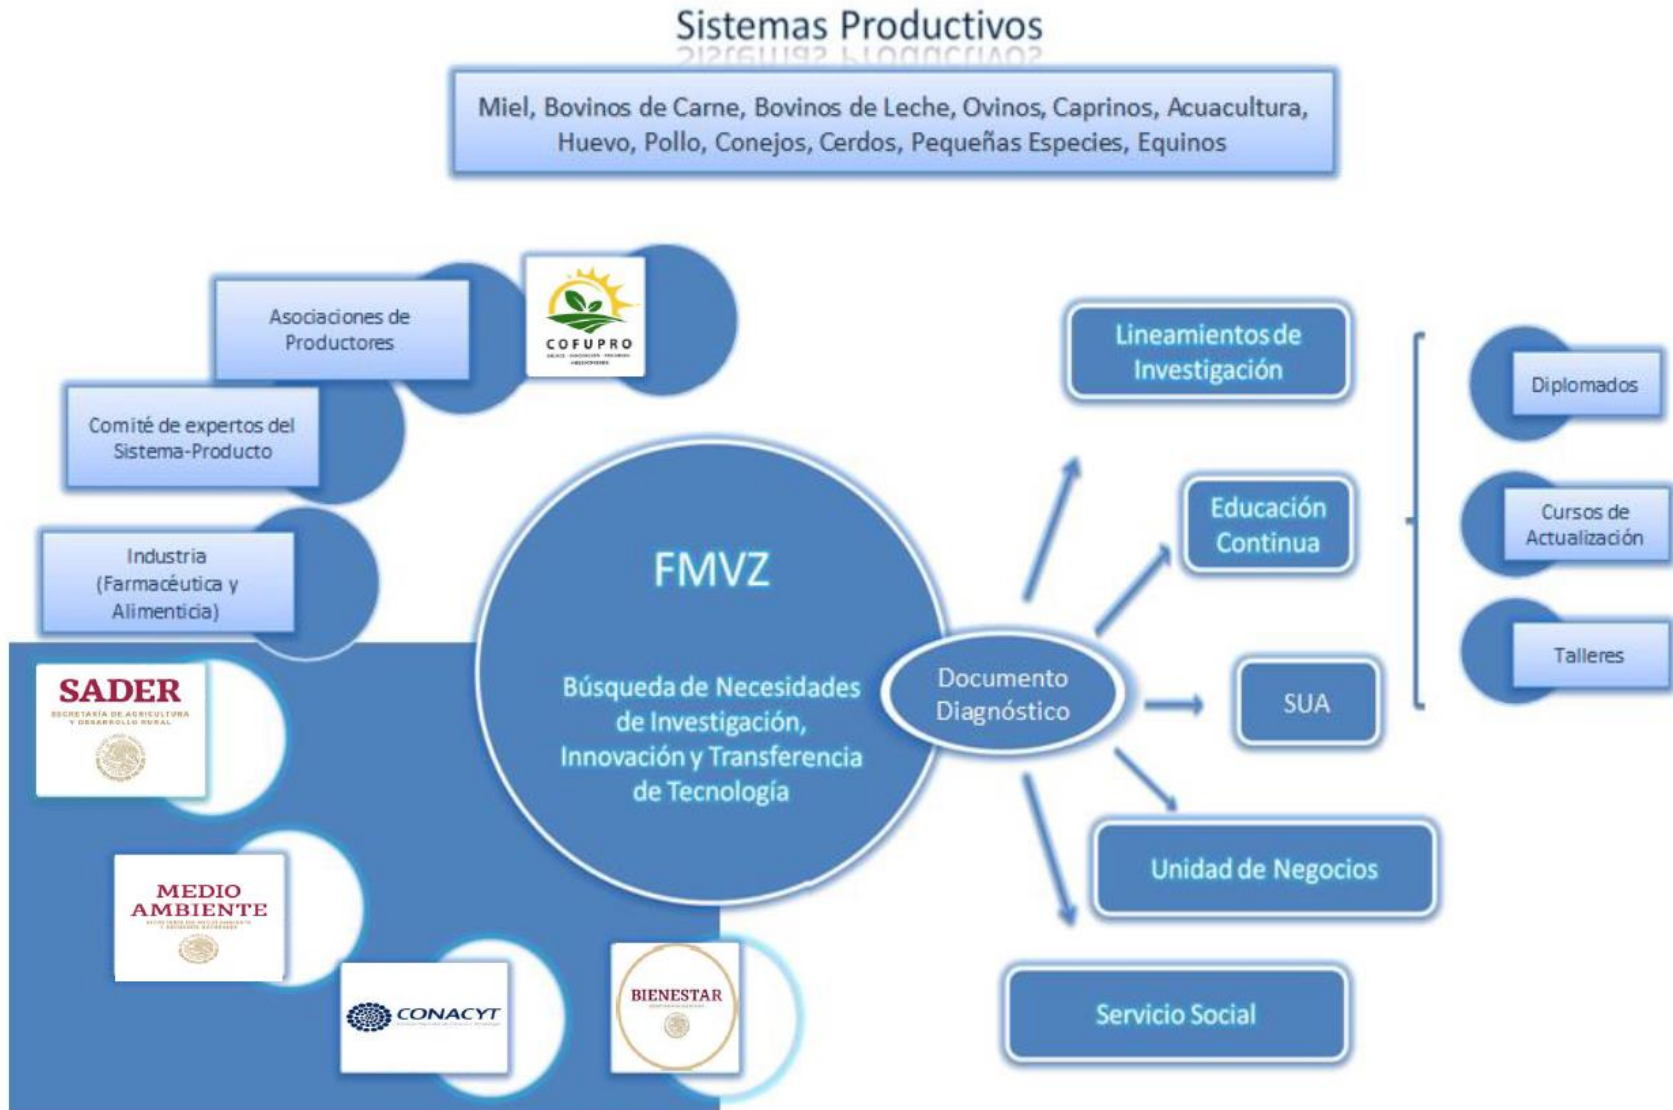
Sistemas Productivos

Miel, Bovinos de Carne, Bovinos de Leche, Ovinos, Caprinos, Acuacultura, Huevo, Pollo, Conejos, Cerdos, Pequeñas Especies, Equinos

Asociaciones de Productores

COFUPRO

Comité de expertos del Sistema-Producto

Industria (Farmacéutica y Alimenticia)

SADER
SECRETARÍA DE AGRICULTURA Y DESARROLLO RURAL

MEDIO AMBIENTE
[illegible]

CONACYT

BIENESTAR

FMVZ

Búsqueda de Necesidades de Investigación, Innovación y Transferencia de Tecnología

Documento Diagnóstico

Lineamientos de Investigación

Educación Continua

SUA

Unidad de Negocios

Servicio Social

Diplomados

Cursos de Actualización

Talleres